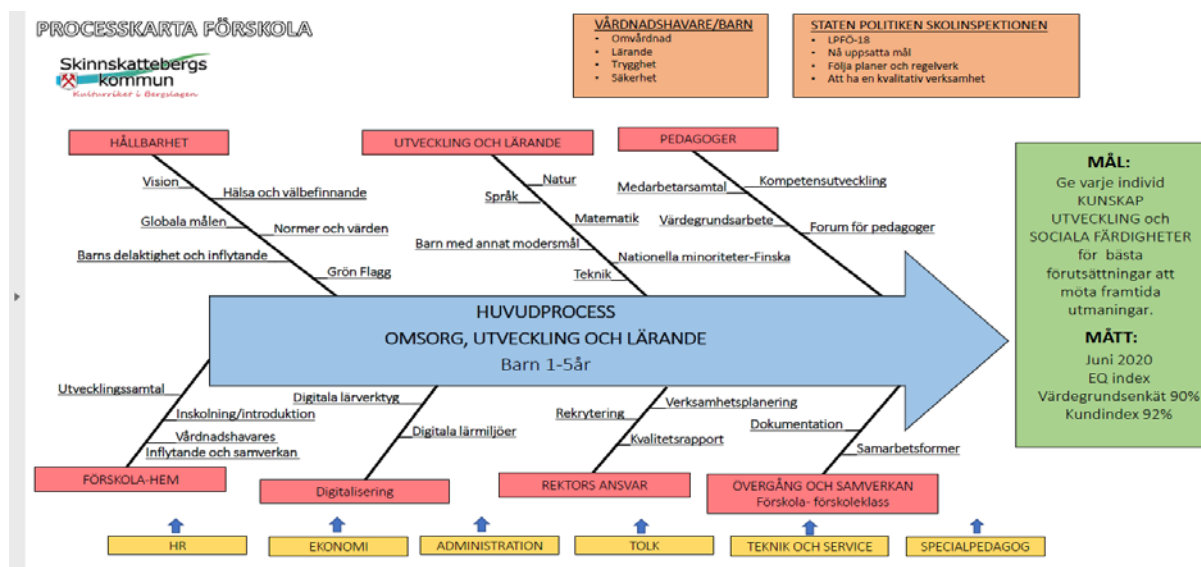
PROCESSKARTA FÖRSKOLA

Skinnskattebergs kommun
Kulturriket i Bergslagen

VÅRDNADSHAVARE/BARN
- Omvårdnad
- Lärande
- Trygghet
- Säkerhet

STATEN POLITIKEN SKOLINSPEKTIONEN
- LPFÖ-18
- Nå uppsatta mål
- Följa planer och regelverk
- Att ha en kvalitativ verksamhet

HÅLLBARHET
Vision
Hälsa och välbefinnande
Globala målen
Normer och värden
Barns delaktighet och inflytande
Grön Flagg

UTVECKLING OCH LÄRANDE
Natur
Språk
Matematik
Barn med annat modersmål
Nationella minoriteter-Finska
Teknik

PEDAGOGER
Medarbetarsamtal
Kompetensutveckling
Värdegrundsarbete
Forum för pedagoger

MÅL:
Ge varje individ KUNSKAP UTVECKLING och SOCIALA FÄRDIGHETER för bästa förutsättningar att möta framtida utmaningar.

MÅTT:
Juni 2020
EQ index
Värdegrundsenkät 90%
Kundindex 92%

HUVUDPROCESS
OMSORG, UTVECKLING OCH LÄRANDE
Barn 1-5år

Utvecklingssamtal
Inskolning/introduktion
Vårdnadshavares Inflytande och samverkan
FÖRSKOLA-HEM

Digitala lärverktyg
Digitala lärmiljöer
Digitalisering

Rekrytering
Verksamhetsplanering
Kvalitetsrapport
REKTORS ANSVAR

Dokumentation
Samarbetsformer
ÖVERGÅNG OCH SAMVERKAN
Förskola- förskoleklass

HR
EKONOMI
ADMINISTRATION
TOLK
TEKNIK OCH SERVICE
SPECIALPEDAGOG